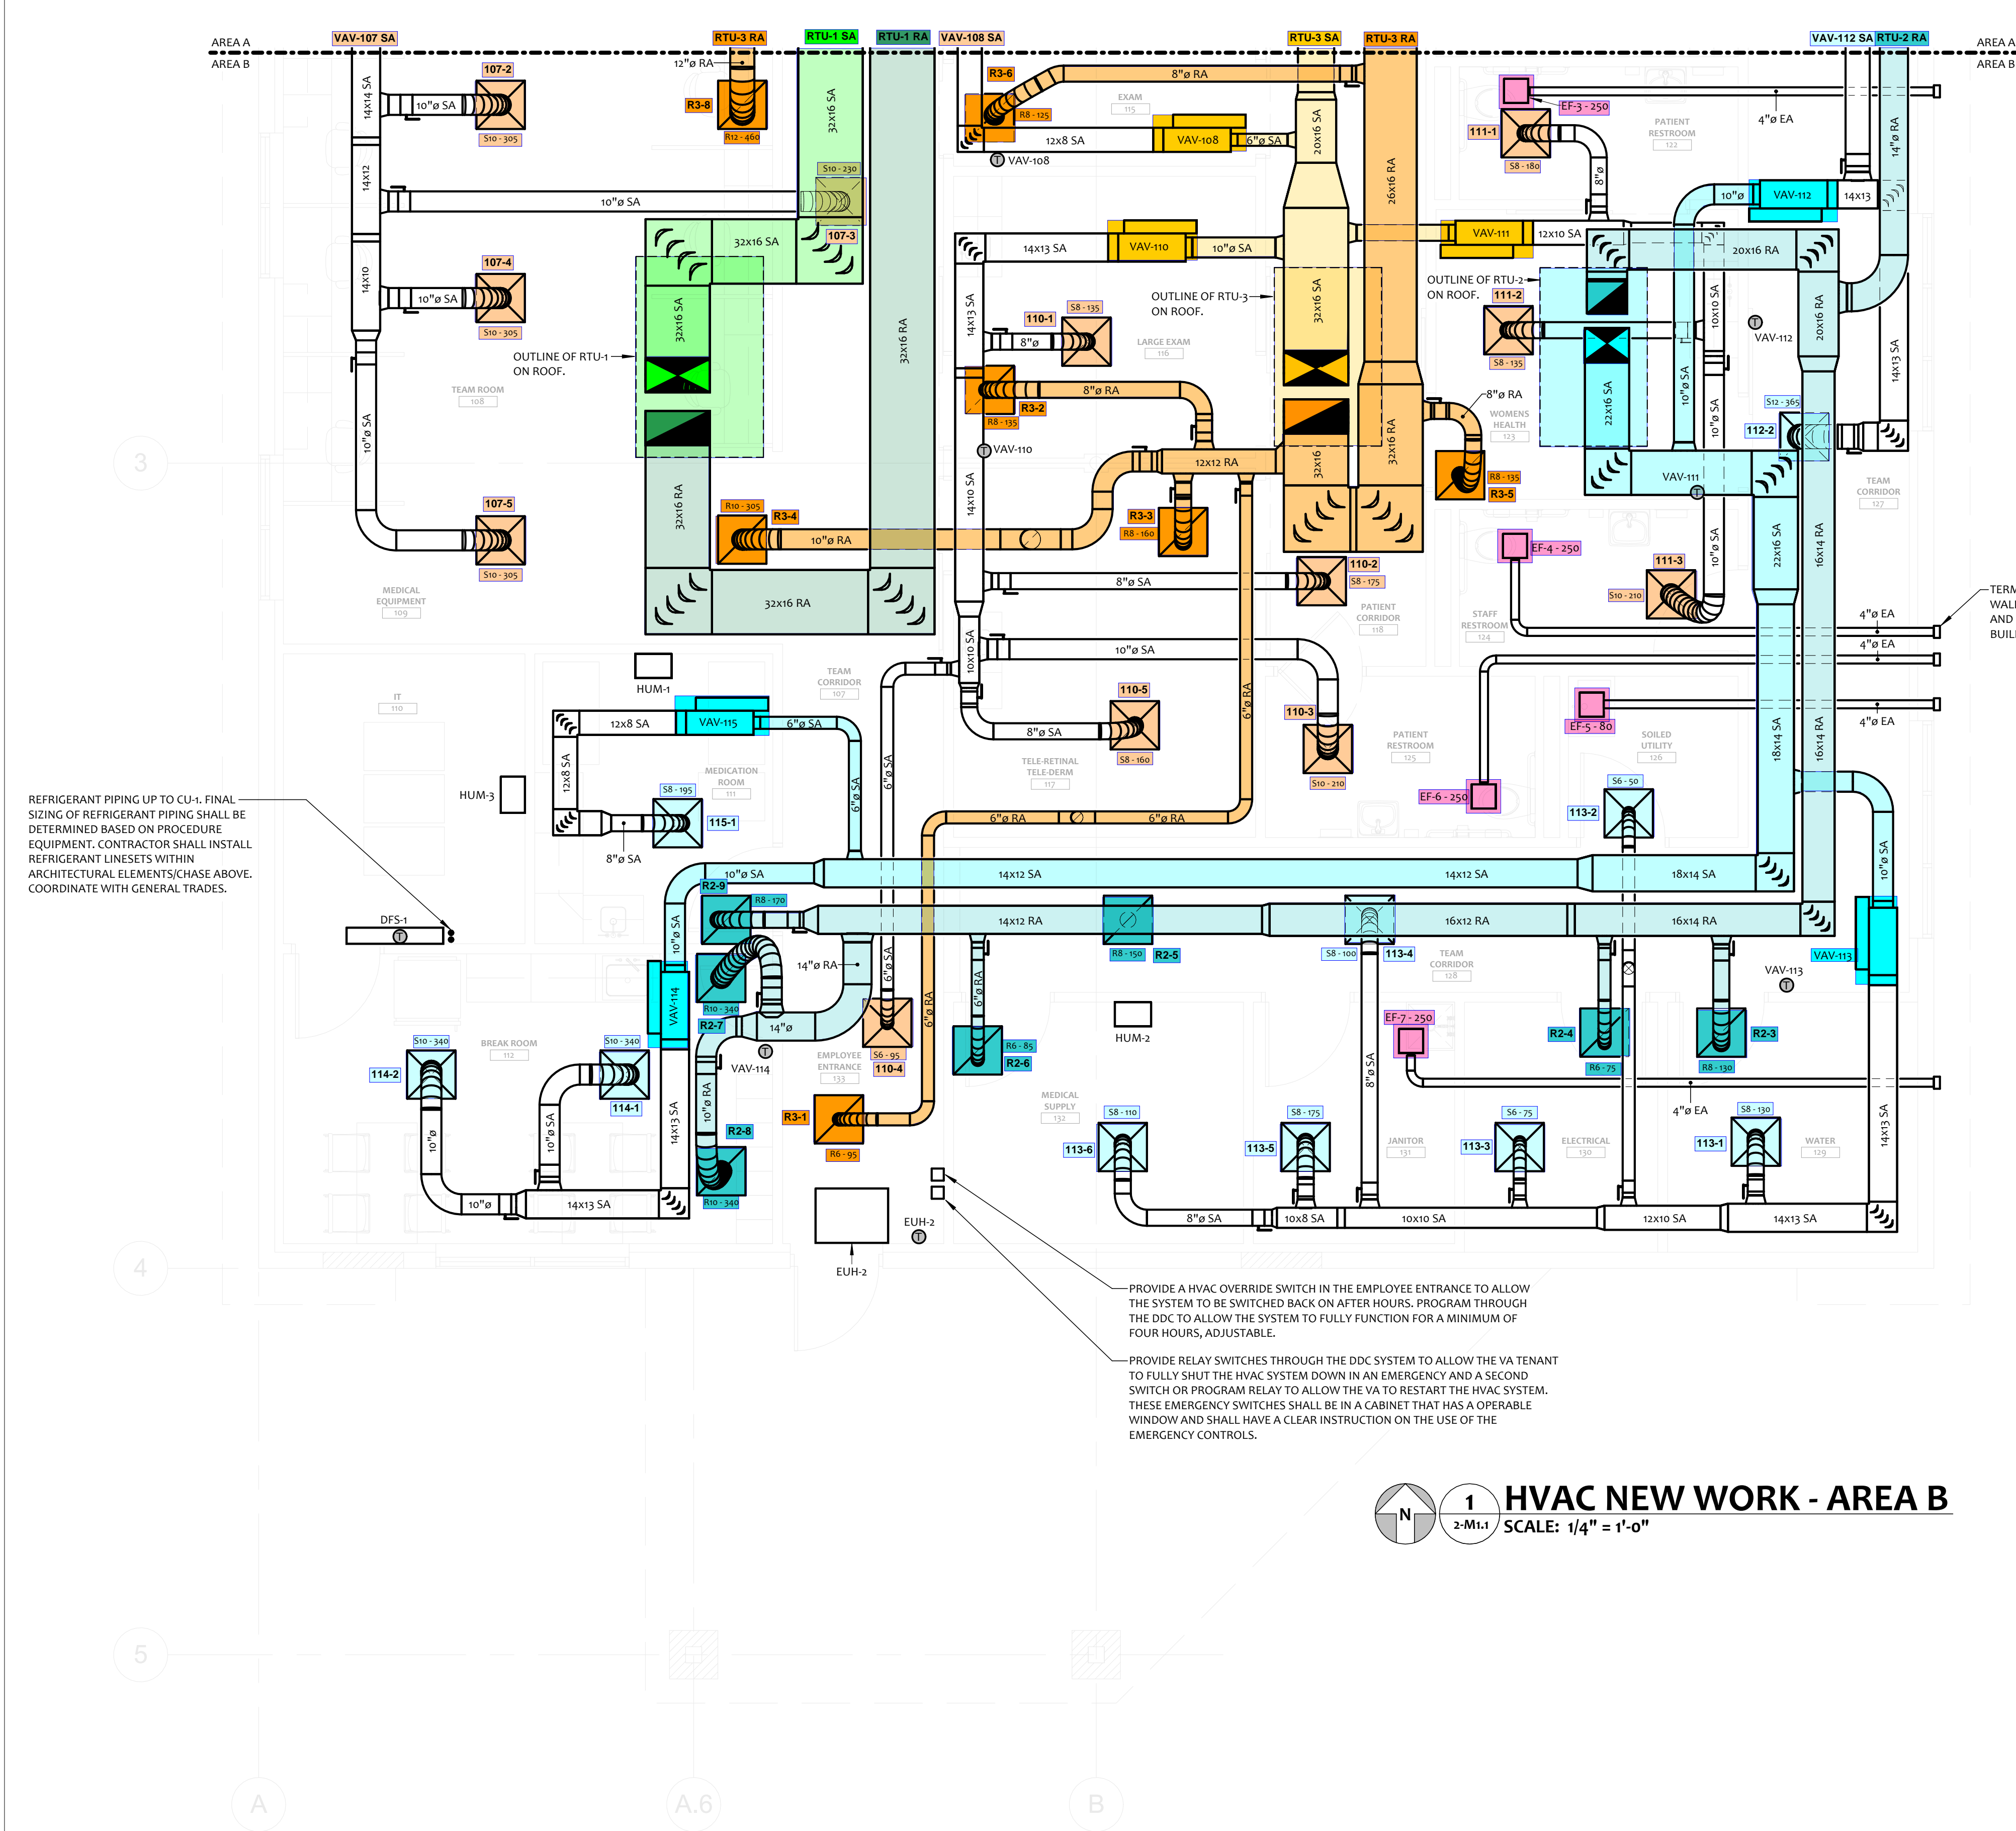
AREA A
AREA B
VAV-107 SA
RTU-3 RA
RTU-1 SA
RTU-1 RA
VAV-108 SA
RTU-3 SA
RTU-3 RA
VAV-112 SA
RTU-2 RA
AREA A
AREA B

107-2
10"ø SA
S10 - 305
14x14 SA
12"ø RA
R3-8
R12 - 460
32x16 SA
R3-6
R8 - 125
8"ø RA
EXAM 115
12x8 SA
VAV-108
6"ø SA
VAV-108
20x16 SA
26x16 RA
EF-3 - 250
111-1
S8 - 180
PATIENT RESTROOM 122
4"ø EA
14"ø RA
14x12
10"ø SA
S10 - 230
107-3
32x16 SA
14x13 SA
VAV-110
10"ø SA
VAV-111
12x10 SA
10"ø
VAV-112
14x13
20x16 RA
14x10
107-4
10"ø SA
S10 - 305
OUTLINE OF RTU-1 ON ROOF.
32x16 SA
32x16 RA
14x13 SA
110-1
S8 - 135
8"ø
OUTLINE OF RTU-3 ON ROOF.
LARGE EXAM 116
32x16 SA
OUTLINE OF RTU-2 ON ROOF.
111-2
S8 - 135
10x10 SA
VAV-112
20x16 RA
14x13 SA
TEAM ROOM 108
10"ø SA
R3-2
R8 - 135
8"ø RA
VAV-110
8"ø RA
WOMENS HEALTH 123
22x16 SA
10"ø SA
10"ø SA
S12 - 365
112-2
R8 - 135
R3-5
32x16 RA
32x16
12x12 RA
VAV-111
TEAM CORRIDOR 127
107-5
S10 - 305
32x16 RA
R10 - 305
R3-4
10"ø RA
14x10 SA
R3-3
R8 - 160
110-2
S8 - 175
EF-4 - 250
111-3
S10 - 210
10"ø SA
22x16 SA
16x14 RA
MEDICAL EQUIPMENT 109
32x16 RA
8"ø SA
PATIENT CORRIDOR 118
STAFF RESTROOM 124
4"ø EA
4"ø EA
TERM WALL AND BUIL
HUM-1
10x10 SA
10"ø SA
6"ø RA
IT 110
TEAM CORRIDOR 107
110-5
110-3
12x8 SA
VAV-115
6"ø SA
8"ø SA
S8 - 160
EF-5 - 80
4"ø EA
MEDICATION ROOM 111
6"ø SA
TELE-RETINAL TELE-DERM 117
S10 - 210
PATIENT RESTROOM 125
SOILED UTILITY 126
18x14 SA
16x14 RA
12x8 SA
S8 - 195
115-1
HUM-3
8"ø SA
6"ø SA
6"ø RA
6"ø RA
EF-6 - 250
S6 - 50
113-2
REFRIGERANT PIPING UP TO CU-1. FINAL SIZING OF REFRIGERANT PIPING SHALL BE DETERMINED BASED ON PROCEDURE EQUIPMENT. CONTRACTOR SHALL INSTALL REFRIGERANT LINESETS WITHIN ARCHITECTURAL ELEMENTS/CHASE ABOVE. COORDINATE WITH GENERAL TRADES.
10"ø SA
14x12 SA
14x12 SA
18x14 SA
R2-9
R8 - 170
10"ø SA
14x12 RA
16x12 RA
16x14 RA
10"ø SA
DFS-1
R8 - 150
R2-5
S8 - 100
113-4
TEAM CORRIDOR 128
VAV-113
VAV-113
14"ø RA
6"ø SA
6"ø RA
6"ø RA
VAV-114
R10 - 340
R2-7
14"ø
HUM-2
EF-7 - 250
R2-4
R2-3
S10 - 340
BREAK ROOM 112
S10 - 340
114-2
114-1
VAV-114
EMPLOYEE ENTRANCE 133
S6 - 95
110-4
R6 - 85
R2-6
8"ø SA
R6 - 75
R8 - 130
4"ø EA
10"ø
10"ø SA
14x13 SA
10"ø RA
R2-8
R3-1
R6 - 95
MEDICAL SUPPLY 132
S8 - 110
113-6
S8 - 175
113-5
JANITOR 131
S6 - 75
113-3
ELECTRICAL 130
S8 - 130
113-1
WATER 129
14x13 SA
10"ø
14x13 SA
R10 - 340
EUH-2
8"ø SA
10x8 SA
10x10 SA
12x10 SA
14x13 SA
EUH-2
PROVIDE A HVAC OVERRIDE SWITCH IN THE EMPLOYEE ENTRANCE TO ALLOW THE SYSTEM TO BE SWITCHED BACK ON AFTER HOURS. PROGRAM THROUGH THE DDC TO ALLOW THE SYSTEM TO FULLY FUNCTION FOR A MINIMUM OF FOUR HOURS, ADJUSTABLE.
PROVIDE RELAY SWITCHES THROUGH THE DDC SYSTEM TO ALLOW THE VA TENANT TO FULLY SHUT THE HVAC SYSTEM DOWN IN AN EMERGENCY AND A SECOND SWITCH OR PROGRAM RELAY TO ALLOW THE VA TO RESTART THE HVAC SYSTEM. THESE EMERGENCY SWITCHES SHALL BE IN A CABINET THAT HAS A OPERABLE WINDOW AND SHALL HAVE A CLEAR INSTRUCTION ON THE USE OF THE EMERGENCY CONTROLS.
3
4
5
N
1
2-M1.1
HVAC NEW WORK - AREA B
SCALE: 1/4" = 1'-0"
A
A.6
B